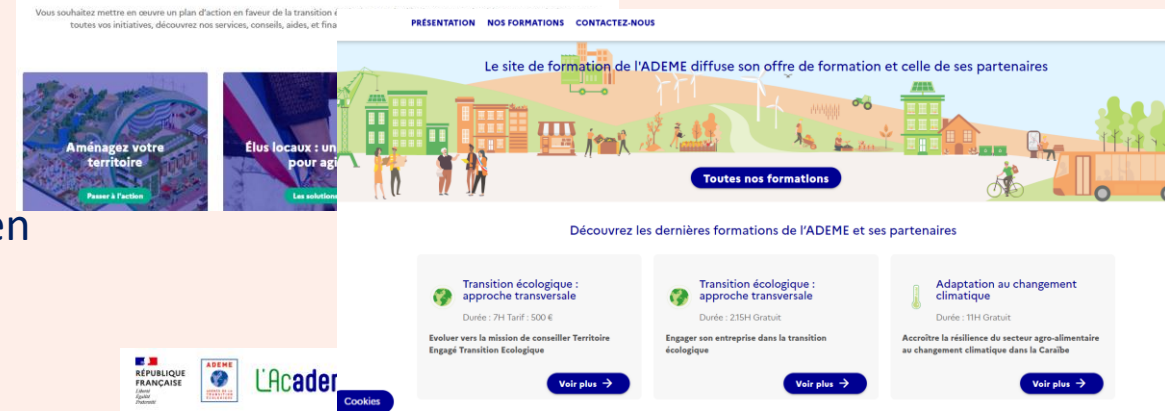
Vous souhaitez mettre en œuvre un plan d'action en faveur de la transition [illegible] toutes vos initiatives, découvrez nos services, conseils, aides, et fina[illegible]

Aménagez votre territoire

Passer à l'action

Élus locaux : un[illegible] pour agi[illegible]

Les solution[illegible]

en

RÉPUBLIQUE FRANÇAISE

Liberté Égalité Fraternité

ADEME

AGENCE DE LA TRANSITION ÉCOLOGIQUE

L'Acader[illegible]

Cookies

PRÉSENTATION NOS FORMATIONS CONTACTEZ-NOUS

Le site de formation de l'ADEME diffuse son offre de formation et celle de ses partenaires

Toutes nos formations

Découvrez les dernières formations de l'ADEME et ses partenaires

Transition écologique : approche transversale

Durée : 7H Tarif : 500 €

Evoluer vers la mission de conseiller Territoire Engagé Transition Ecologique

Voir plus

Transition écologique : approche transversale

Durée : 2.15H Gratuit

Engager son entreprise dans la transition écologique

Voir plus

Adaptation au changement climatique

Durée : 11H Gratuit

Accroître la résilience du secteur agro-alimentaire au changement climatique dans la Caraïbe

Voir plus